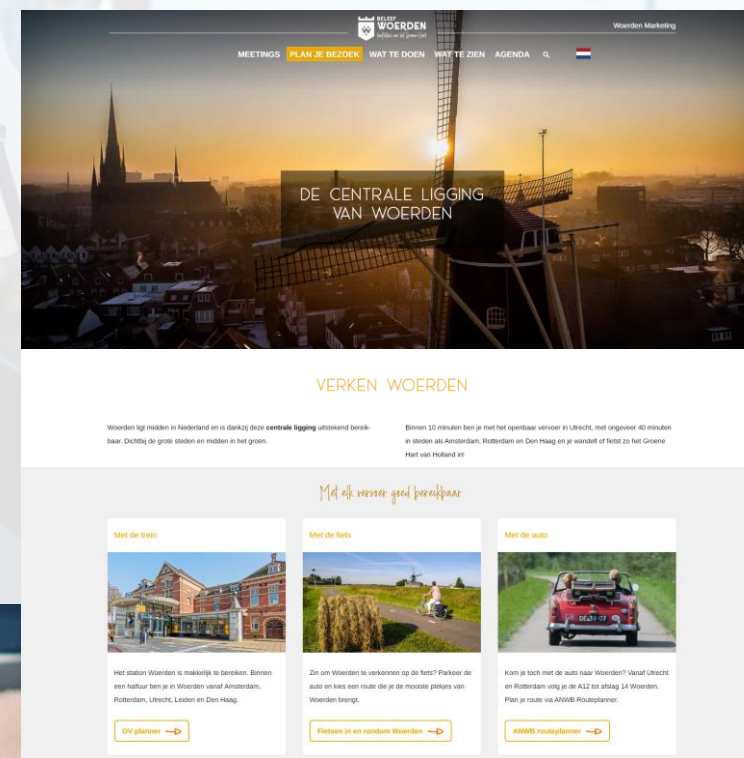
BELEEF WOERDEN
Woerden Marketing

MEETINGS PLAN JE BEZOEK WAT TE DOEN WAT TE ZIEN AGENDA

DE CENTRALE LIGGING VAN WOERDEN

VERKEN WOERDEN

Woerden ligt midden in Nederland en is dankzij deze centrale ligging uitstekend bereikbaar. Dichtbij de grote steden en midden in het groen.

Binnen 10 minuten ben je met het openbaar vervoer in Utrecht, met ongeveer 40 minuten in steden als Amsterdam, Rotterdam en Den Haag en je wandelt of fietst zo het Groene Hart van Holland in!

Met elk vervoer goed bereikbaar

Met de trein

Het station Woerden is makkelijk te bereiken. Binnen een halfuur ben je in Woerden vanaf Amsterdam, Rotterdam, Utrecht, Leiden en Den Haag.

OV planner

Met de fiets

Zin om Woerden te verkennen op de fiets? Parkeer de auto en kies een route die je de mooiste plekjes van Woerden brengt.

Fietsen in en rondom Woerden

Met de auto

Kom je toch met de auto naar Woerden? Vanaf Utrecht en Rotterdam volg je de A12 tot afslag 14 Woerden. Plan je route via ANWB Routeplanner.

ANWB routeplanner